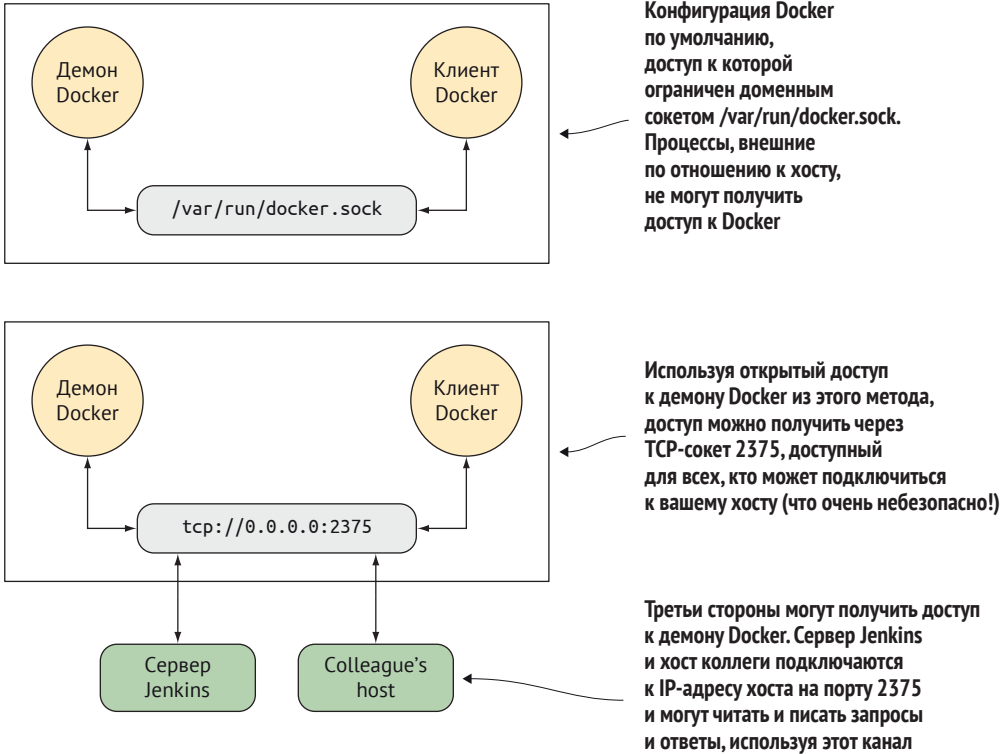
Демон Docker

Клиент Docker

/var/run/docker.sock

Конфигурация Docker по умолчанию, доступ к которой ограничен доменным сокетом /var/run/docker.sock. Процессы, внешние по отношению к хосту, не могут получить доступ к Docker

Демон Docker

Клиент Docker

tcp://0.0.0.0:2375

Используя открытый доступ к демону Docker из этого метода, доступ можно получить через TCP-сокет 2375, доступный для всех, кто может подключиться к вашему хосту (что очень небезопасно!)

Сервер Jenkins

Colleague's host

Третьи стороны могут получить доступ к демону Docker. Сервер Jenkins и хост коллеги подключаются к IP-адресу хоста на порту 2375 и могут читать и писать запросы и ответы, используя этот канал